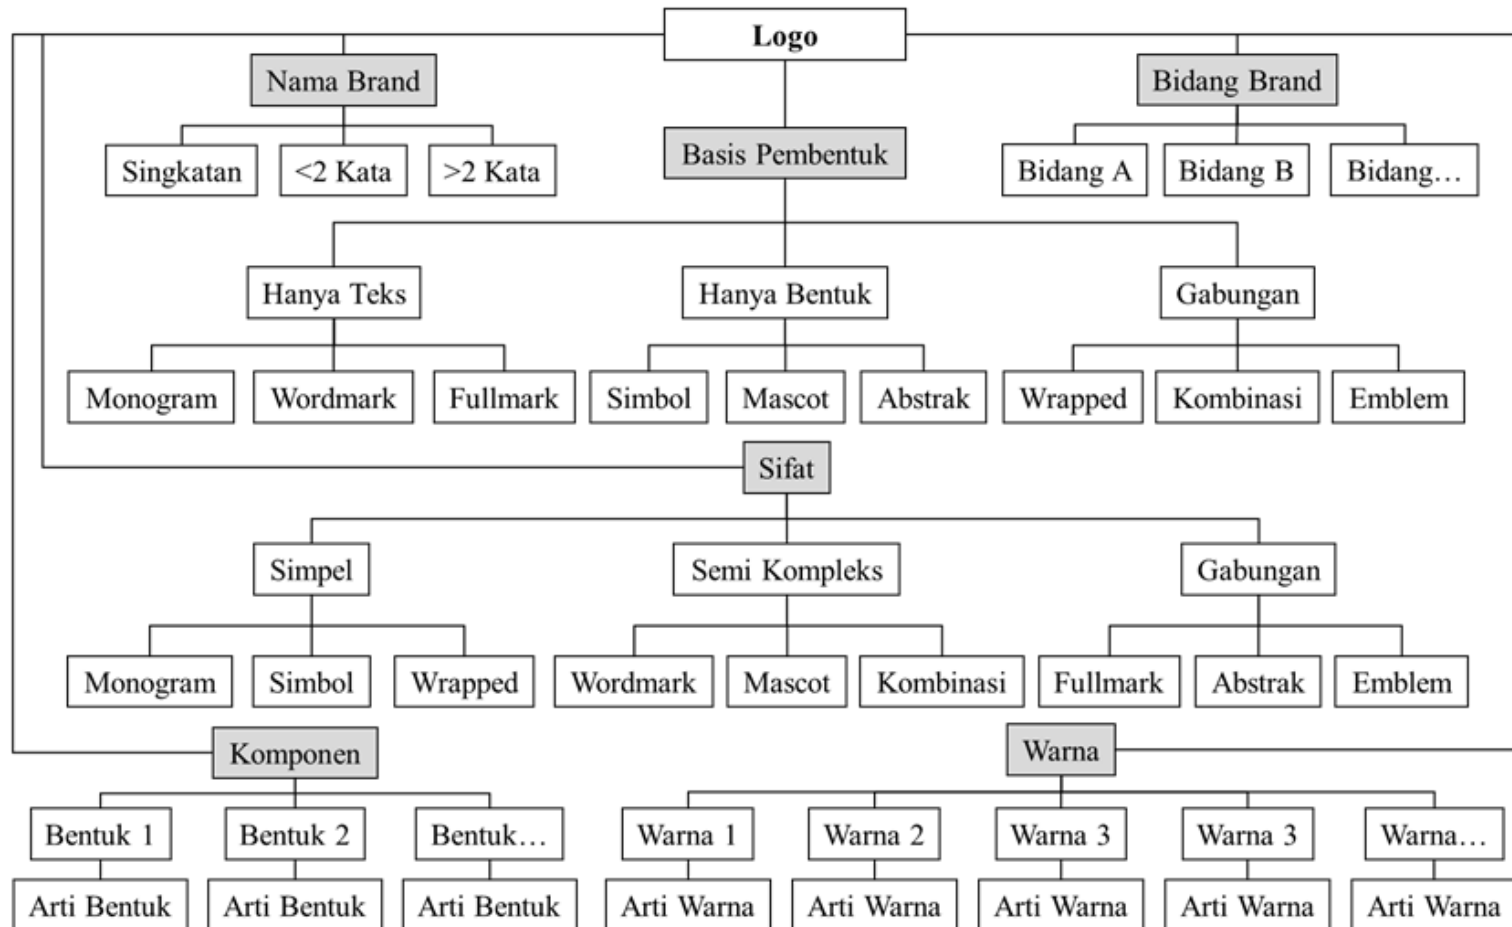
Logo

Nama Brand

Singkatan

<2 Kata

>2 Kata

Basis Pembentuk

Bidang Brand

Bidang A

Bidang B

Bidang…

Hanya Teks

Hanya Bentuk

Gabungan

Monogram

Wordmark

Fullmark

Simbol

Mascot

Abstrak

Wrapped

Kombinasi

Emblem

Sifat

Simpel

Semi Kompleks

Gabungan

Monogram

Simbol

Wrapped

Wordmark

Mascot

Kombinasi

Fullmark

Abstrak

Emblem

Komponen

Warna

Bentuk 1

Bentuk 2

Bentuk…

Warna 1

Warna 2

Warna 3

Warna 3

Warna…

Arti Bentuk

Arti Bentuk

Arti Bentuk

Arti Warna

Arti Warna

Arti Warna

Arti Warna

Arti Warna